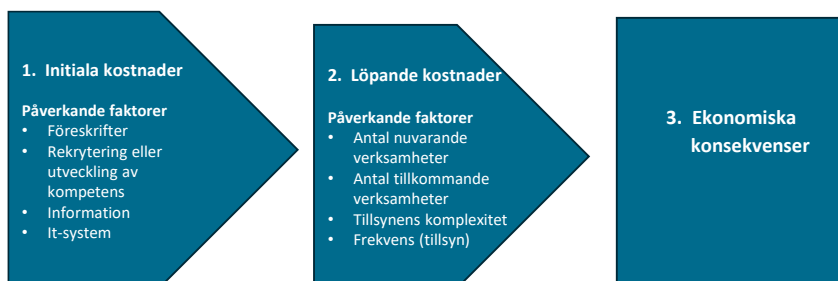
1. Initiala kostnader

Påverkande faktorer
- Föreskrifter
- Rekrytering eller utveckling av kompetens
- Information
- It-system

2. Löpande kostnader

Påverkande faktorer
- Antal nuvarande verksamheter
- Antal tillkommande verksamheter
- Tillsynens komplexitet
- Frekvens (tillsyn)

3. Ekonomiska konsekvenser